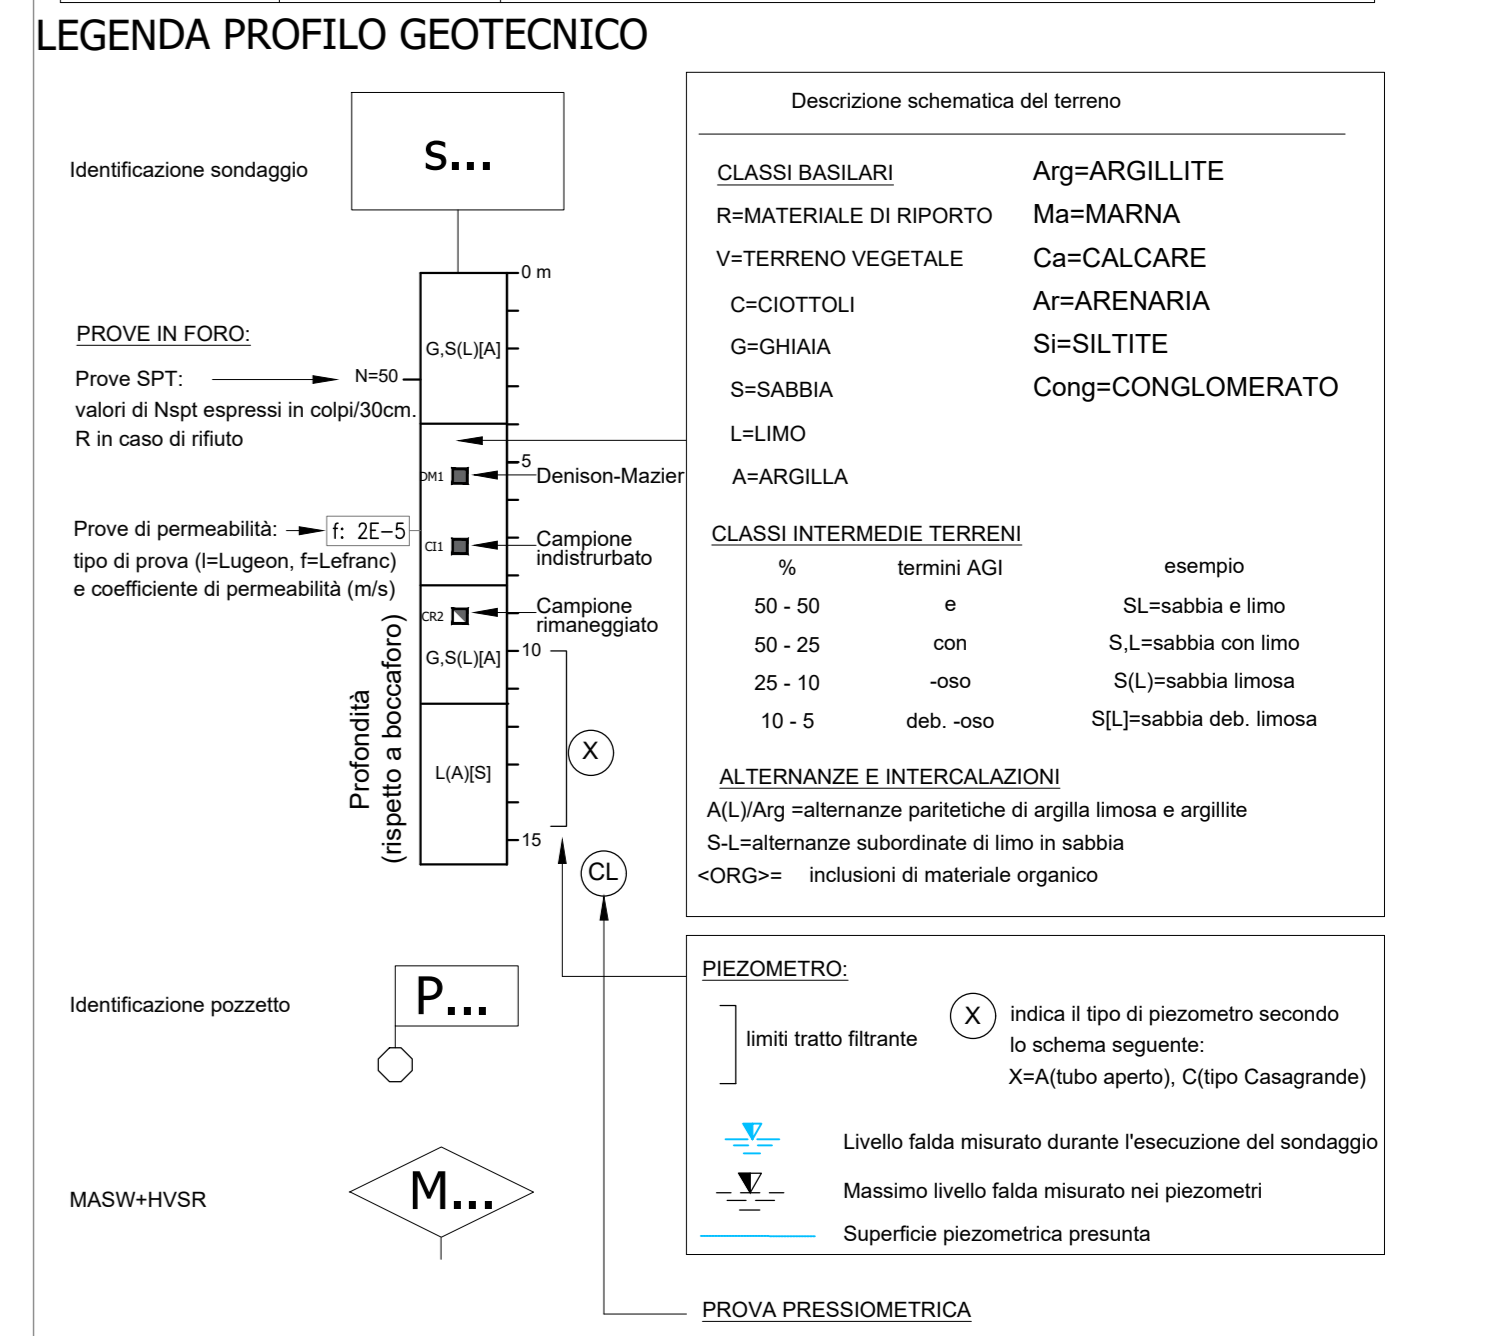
LEGENDA PROFILO GEOTECNICO

Identificazione sondaggio

S...

0 m

PROVE IN FORO:

Prove SPT:
valori di Nspt espressi in colpi/30cm.
R in caso di rifiuto

N=50

G,S(L)[A]

5

DM1 Denison-Mazier

Prove di permeabilità:
tipo di prova (l=Lugeon, f=Lefranc)
e coefficiente di permeabilità (m/s)

f: 2E-5

CI1 Campione indistrurbato

CR2 Campione rimaneggiato

G,S(L)[A]

10

L(A)[S]

15

Profondità
(rispetto a boccaforo)

X

CL

Descrizione schematica del terreno

CLASSI BASILARI
R=MATERIALE DI RIPORTO
V=TERRENO VEGETALE
C=CIOTTOLI
G=GHIAIA
S=SABBIA
L=LIMO
A=ARGILLA

Arg=ARGILLITE
Ma=MARNA
Ca=CALCARE
Ar=ARENARIA
Si=SILTITE
Cong=CONGLOMERATO

CLASSI INTERMEDIE TERRENI

| % | termini AGI | esempio |
|---|---|---|
| 50 - 50 | e | SL=sabbia e limo |
| 50 - 25 | con | S,L=sabbia con limo |
| 25 - 10 | -oso | S(L)=sabbia limosa |
| 10 - 5 | deb. -oso | S[L]=sabbia deb. limosa |

ALTERNANZE E INTERCALAZIONI
A(L)/Arg =alternanze paritetiche di argilla limosa e argillite
S-L=alternanze subordinate di limo in sabbia
<ORG>= inclusioni di materiale organico

Identificazione pozzetto

P...

MASW+HVSR

M...

PIEZOMETRO:
limiti tratto filtrante
X indica il tipo di piezometro secondo lo schema seguente:
X=A(tubo aperto), C(tipo Casagrande)
Livello falda misurato durante l'esecuzione del sondaggio
Massimo livello falda misurato nei piezometri
Superficie piezometrica presunta

PROVA PRESSIOMETRICA